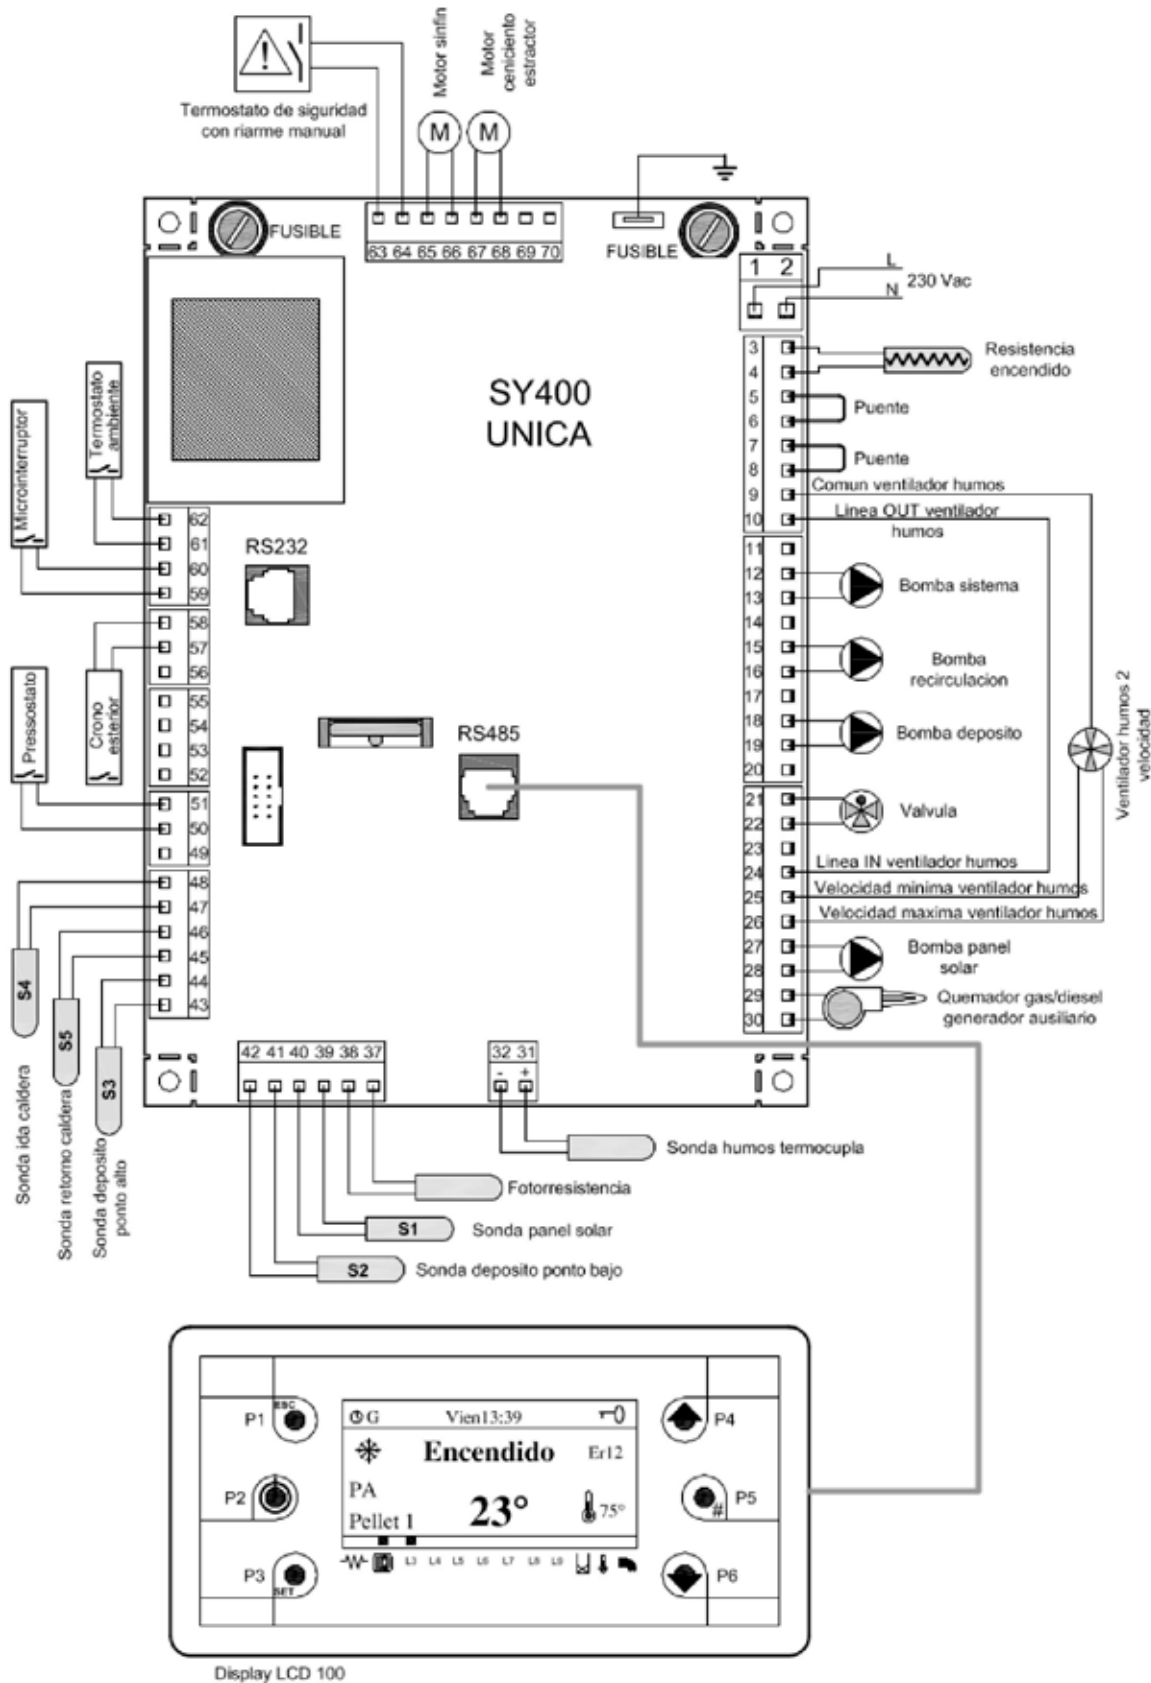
Termostato de siguridad con riarme manual

Motor sinfin

Motor cenicientoestractor

M M

FUSIBLE

63 64 65 66 67 68 69 70

FUSIBLE

1 2

L

N

230 Vac

SY400
UNICA

3
4
Resistencia encendido

5
6
Puente

7
8
Puente

9
Comun ventilador humos

10
Linea OUT ventilador humos

11
12
13
Bomba sistema

14
15
16
Bomba recirculacion

17
18
19
Bomba deposito

20
21
22
Valvula

23
24
Linea IN ventilador humos

25
Velocidad minima ventilador humos

26
Velocidad maxima ventilador humos

Ventilador humos 2 velocidad

27
28
Bomba panel solar

29
30
Quemador gas/diesel generador ausiliario

Termostato ambiente

Microinterruptor

62
61
60
59

RS232

58
57
56

Crono esterior

55
54
53
52

Pressostato

51
50
49

48
47
46
45
44
43

RS485

S4
S5
S3

Sonda ida caldera

Sonda retorno caldera

Sonda deposito ponto alto

42 41 40 39 38 37

32 31
- +

Sonda humos termocupla

Fotorresistencia

S1 Sonda panel solar

S2 Sonda deposito ponto bajo

P1 ESC

P2

P3 SET

G Vien13:39

Encendido Er12

PA

Pellet 1

23°

75°

L3 L4 L5 L6 L7 L8 L9

P4

P5 #

P6

Display LCD 100